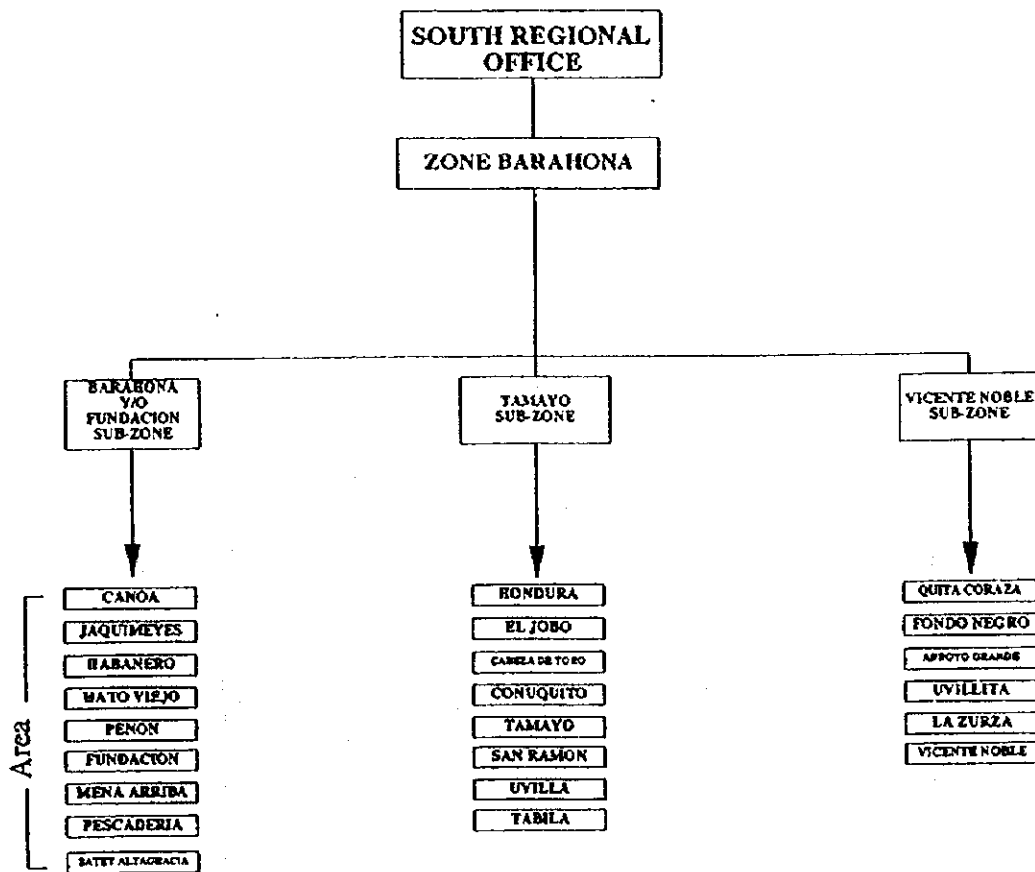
SOUTH REGIONAL OFFICE

ZONE BARAHONA

BARAHONA Y/O FUNDACION SUB-ZONE

TAMAYO SUB-ZONE

VICENTE NOBLE SUB-ZONE

Area

CANOA
JAQUIMEYES
HABANERO
MATO VIEJO
PENON
FUNDACION
MENA ARRIBA
PESCADERIA
SATET ALTAGRACIA

HONDURA
EL JOBO
CABEZA DE TORO
CONUQUITO
TAMAYO
SAN RAMON
UVILLA
TABILA

QUITA CORAZA
FONDO NEGRO
ARROYO GRANDE
UVILLITA
LA ZURZA
VICENTE NOBLE